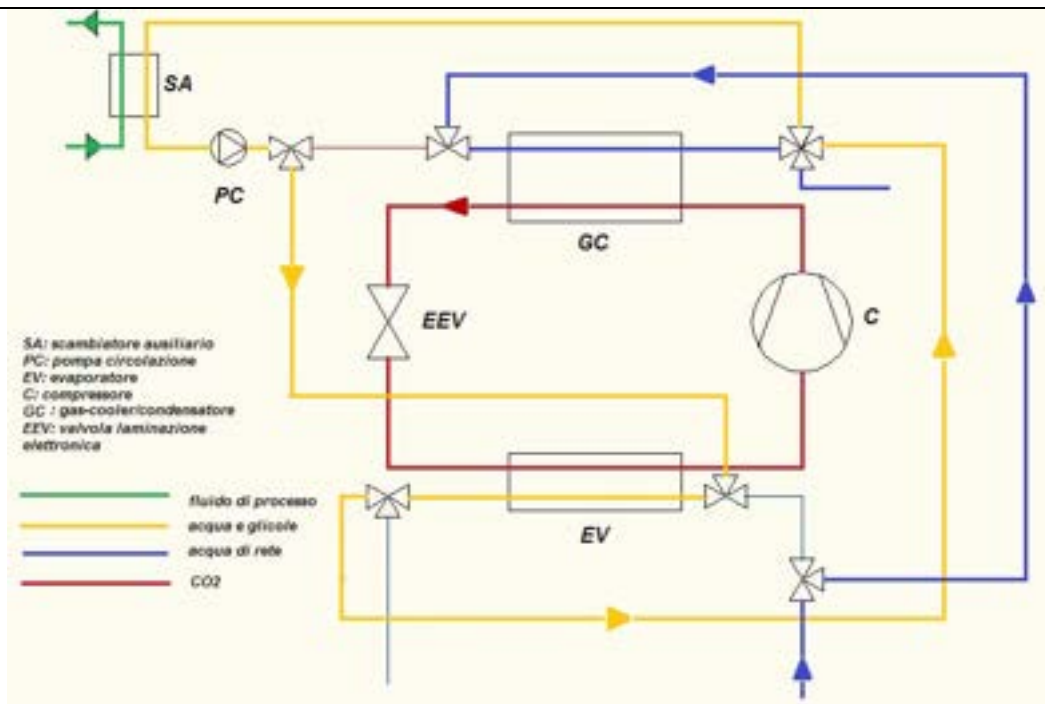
SA

PC

GC

EEV

C

EV

SA: scambiatore ausiliario
PC: pompa circolazione
EV: evaporatore
C: compressore
GC : gas-cooler/condensatore
EEV: valvola laminazione elettronica

fluido di processo
acqua e glicole
acqua di rete
CO2